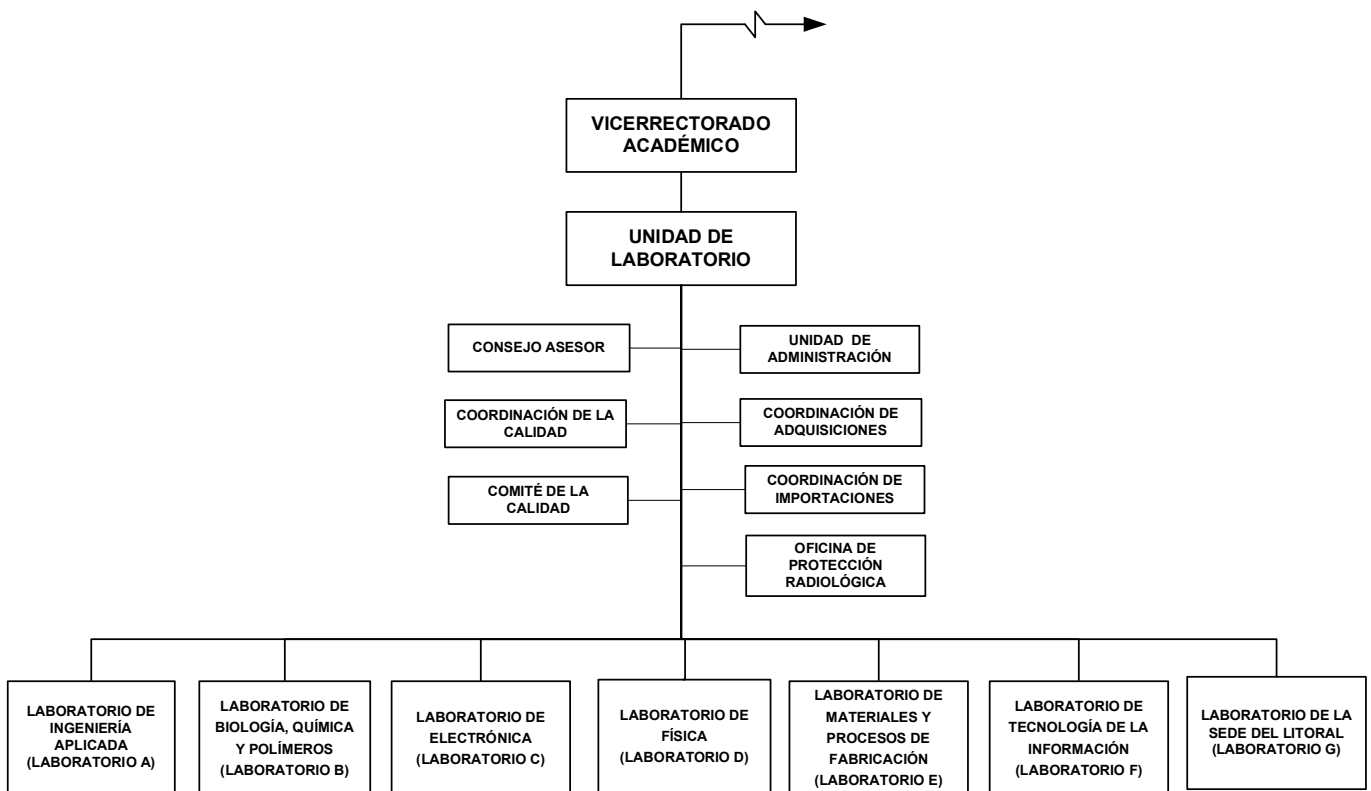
VICERRECTORADO ACADÉMICO

UNIDAD DE LABORATORIO

CONSEJO ASESOR

UNIDAD DE ADMINISTRACIÓN

COORDINACIÓN DE LA CALIDAD

COORDINACIÓN DE ADQUISICIONES

COMITÉ DE LA CALIDAD

COORDINACIÓN DE IMPORTACIONES

OFICINA DE PROTECCIÓN RADIOLÓGICA

LABORATORIO DE INGENIERÍA APLICADA (LABORATORIO A)

LABORATORIO DE BIOLOGÍA, QUÍMICA Y POLÍMEROS (LABORATORIO B)

LABORATORIO DE ELECTRÓNICA (LABORATORIO C)

LABORATORIO DE FÍSICA (LABORATORIO D)

LABORATORIO DE MATERIALES Y PROCESOS DE FABRICACIÓN (LABORATORIO E)

LABORATORIO DE TECNOLOGÍA DE LA INFORMACIÓN (LABORATORIO F)

LABORATORIO DE LA SEDE DEL LITORAL (LABORATORIO G)